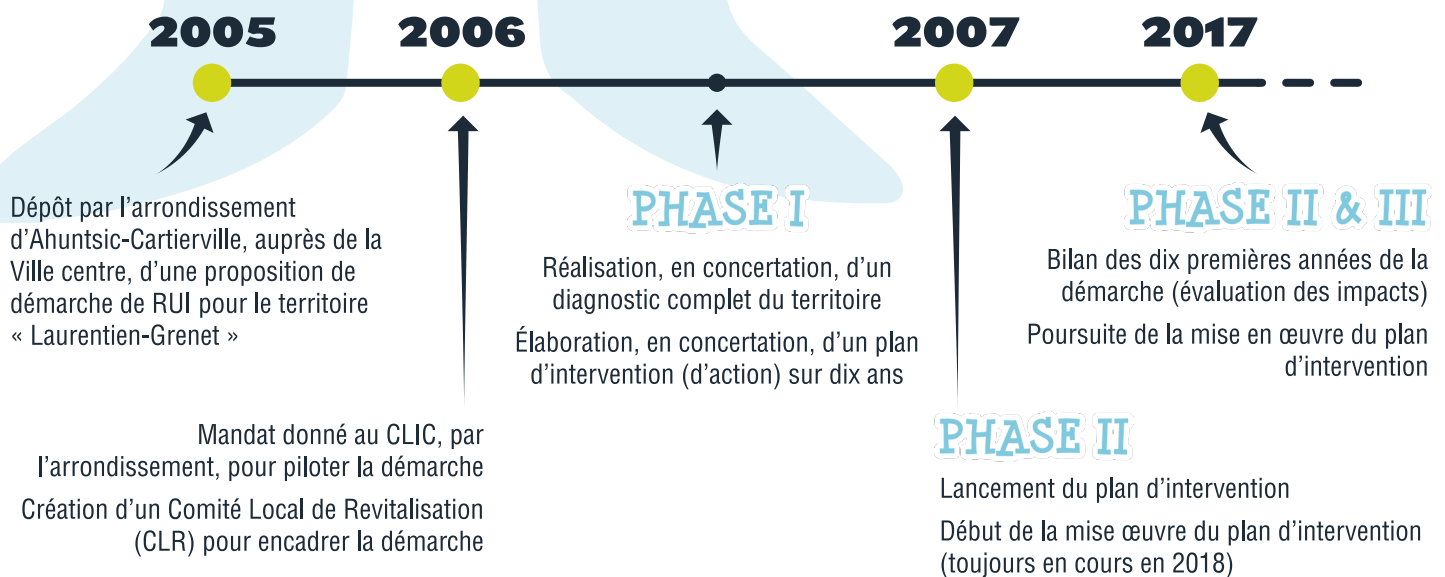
2005

2006

2007

2017

Dépôt par l'arrondissement d'Ahuntsic-Cartierville, auprès de la Ville centre, d'une proposition de démarche de RUI pour le territoire « Laurentien-Grenet »

Mandat donné au CLIC, par l'arrondissement, pour piloter la démarche

Création d'un Comité Local de Revitalisation (CLR) pour encadrer la démarche

PHASE I

Réalisation, en concertation, d'un diagnostic complet du territoire

Élaboration, en concertation, d'un plan d'intervention (d'action) sur dix ans

PHASE II

Lancement du plan d'intervention

Début de la mise œuvre du plan d'intervention (toujours en cours en 2018)

PHASE II & III

Bilan des dix premières années de la démarche (évaluation des impacts)

Poursuite de la mise en œuvre du plan d'intervention